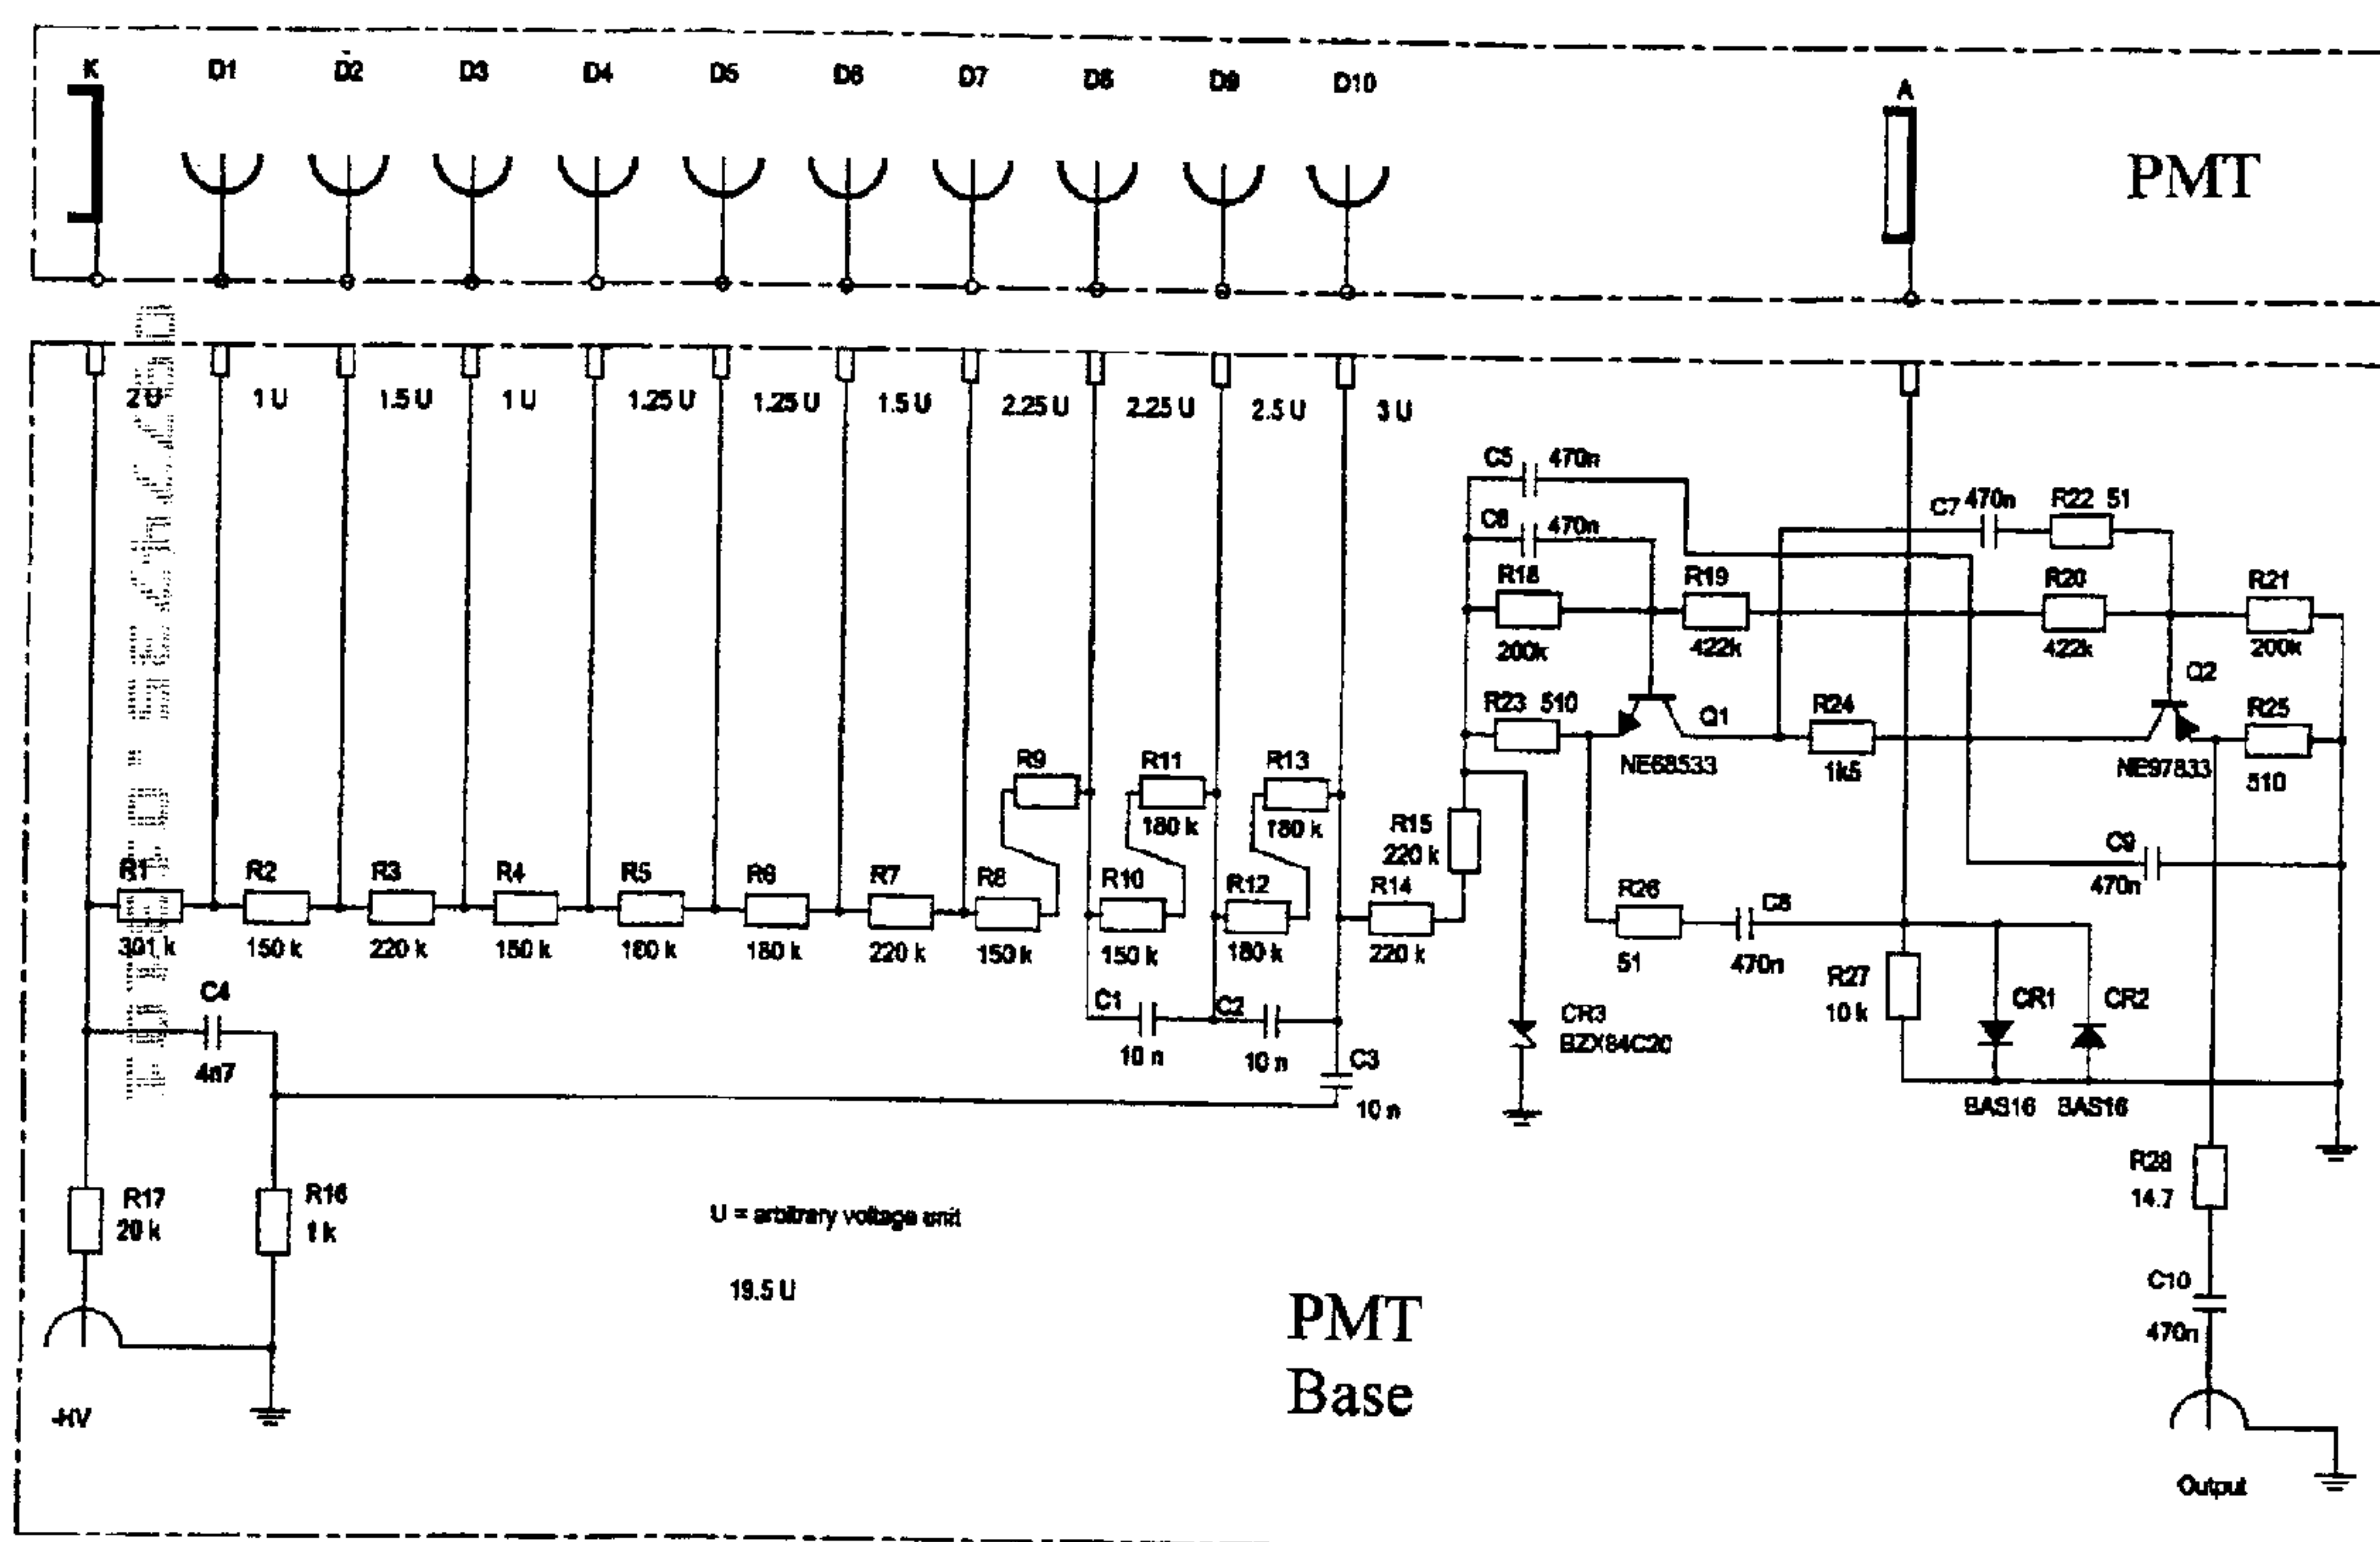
K D1 D2 D3 D4 D5 D6 D7 D8 D9 D10

A

PMT

2 U 1 U 1.5 U 1 U 1.25 U 1.25 U 1.5 U 2.25 U 2.25 U 2.5 U 3 U

C5 470n
C6 470n
C7 470n
R22 51
R18 200k
R19 422k
R20 422k
R21 200k
Q2
R23 510
Q1
R24 1k5
R25 510
NE68533
NE97833
R9
R11 180 k
R13 180 k
R15 220 k
C9 470n
R1 301 k
R2 150 k
R3 220 k
R4 150 k
R5 180 k
R6 180 k
R7 220 k
R8 150 k
R10 150 k
R12 180 k
R14 220 k
R26 51
C8 470n
R27 10 k
CR1
CR2
C4 4n7
C1 10 n
C2 10 n
C3 10 n
CR3 BZX84C20
BAS16 BAS16
R28 14.7
R17 20 k
R16 1 k
U = arbitrary voltage unit
19.5 U
C10 470n

PMT
Base

-HV

Output